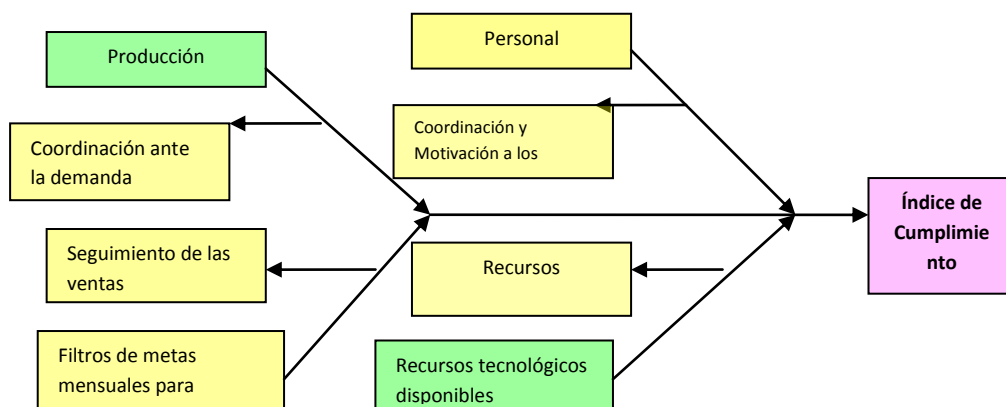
Producción

Coordinación ante la demanda

Seguimiento de las ventas

Filtros de metas mensuales para

Personal

Coordinación y Motivación a los

Recursos

Recursos tecnológicos disponibles

Índice de Cumplimie nto